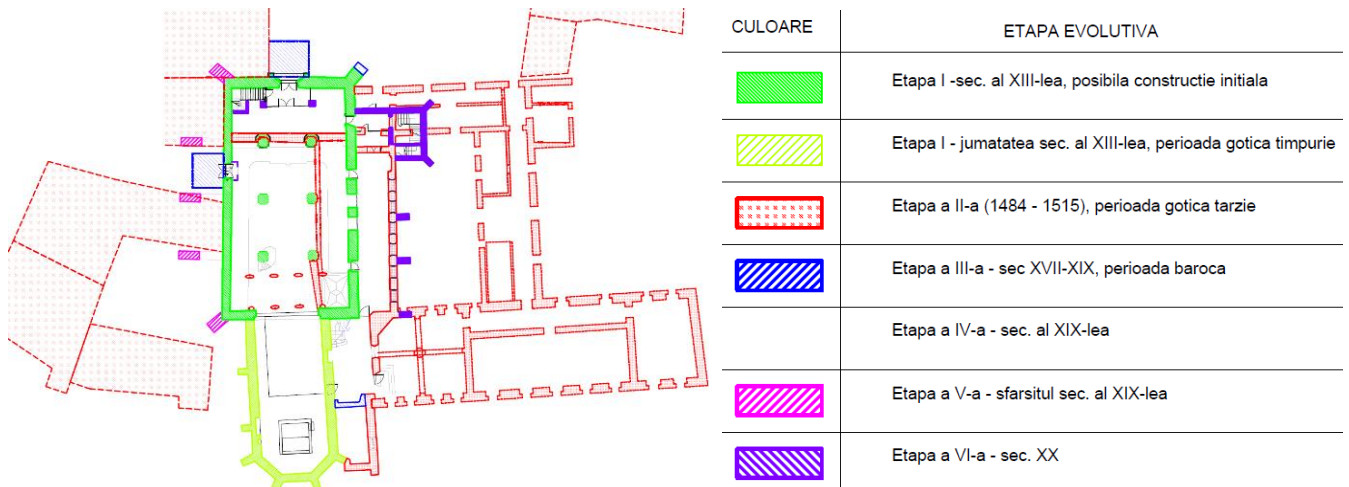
| CULOARE | ETAPA EVOLUTIVA |
|---|---|
| | Etapa I -sec. al XIII-lea, posibila constructie initiala |
| | Etapa I - jumatatea sec. al XIII-lea, perioada gotica timpurie |
| | Etapa a II-a (1484 - 1515), perioada gotica tarzie |
| | Etapa a III-a - sec XVII-XIX, perioada baroca |
| | Etapa a IV-a - sec. al XIX-lea |
| | Etapa a V-a - sfarsitul sec. al XIX-lea |
| | Etapa a VI-a - sec. XX |